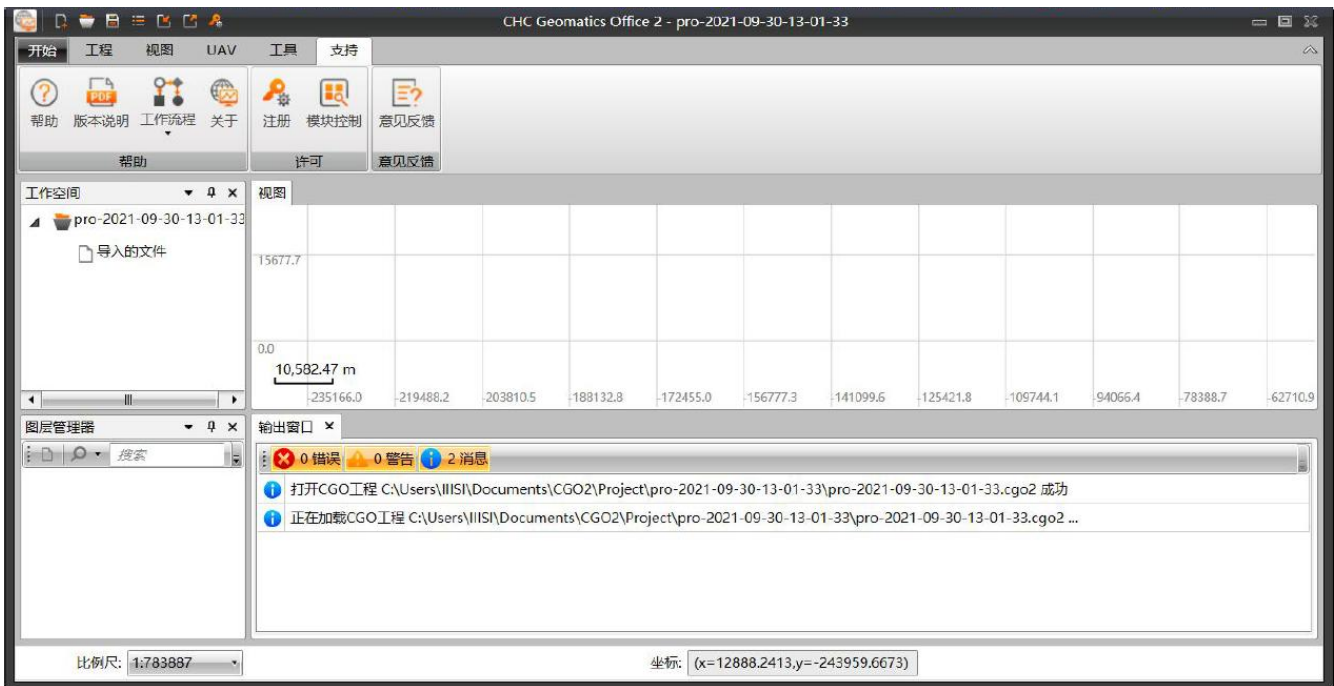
CHC Geomatics Office 2 - pro-2021-09-30-13-01-33

开始 工程 视图 UAV 工具 支持

帮助 版本说明 工作流程 关于 注册 模块控制 意见反馈

帮助 许可 意见反馈

工作空间

pro-2021-09-30-13-01-33

导入的文件

视图

15677.7

0.0

10,582.47 m

-235166.0 -219488.2 -203810.5 -188132.8 -172455.0 -156777.3 -141099.6 -125421.8 -109744.1 -94066.4 -78388.7 -62710.9

图层管理器

搜索

输出窗口 ×

0 错误 0 警告 2 消息

打开CGO工程 C:\Users\IIISI\Documents\CGO2\Project\pro-2021-09-30-13-01-33\pro-2021-09-30-13-01-33.cgo2 成功

正在加载CGO工程 C:\Users\IIISI\Documents\CGO2\Project\pro-2021-09-30-13-01-33\pro-2021-09-30-13-01-33.cgo2 ...

比例尺: 1:783887

坐标: (x=12888.2413,y=-243959.6673)